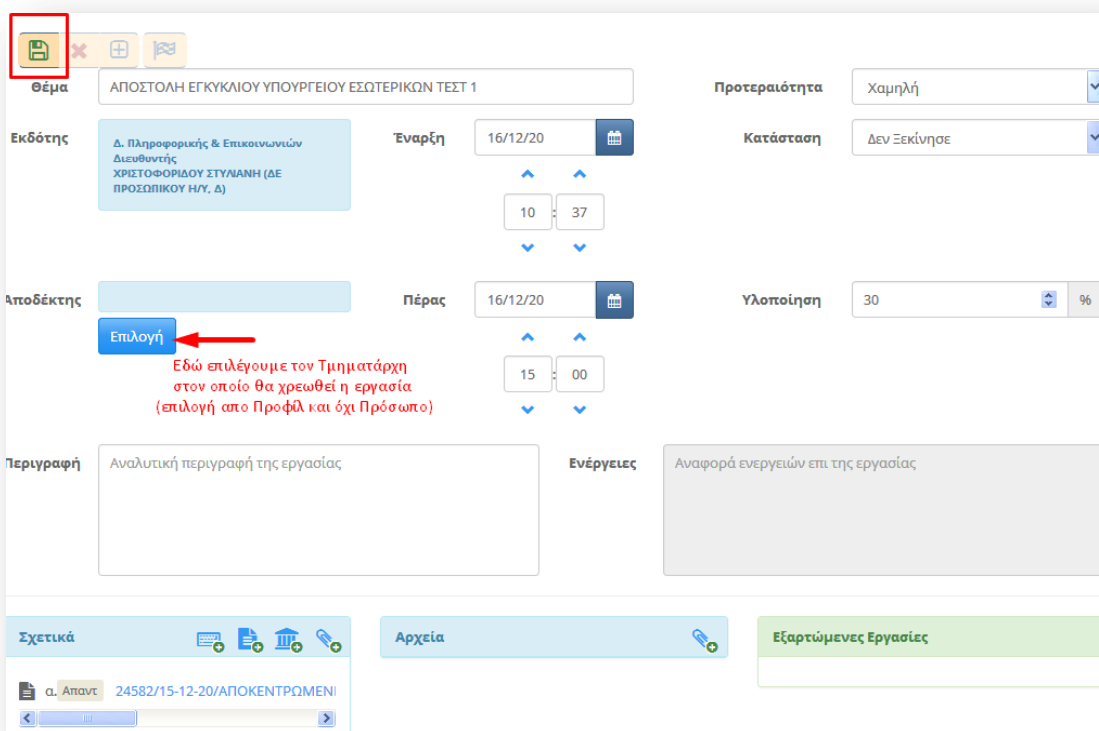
Θέμα
ΑΠΟΣΤΟΛΗ ΕΓΚΥΚΛΙΟΥ ΥΠΟΥΡΓΕΙΟΥ ΕΣΩΤΕΡΙΚΩΝ ΤΕΣΤ 1

Προτεραιότητα
Χαμηλή

Εκδότης
Δ. Πληροφορικής & Επικοινωνιών Διευθυντής ΧΡΙΣΤΟΦΟΡΙΔΟΥ ΣΤΥΛΙΑΝΗ (ΔΕ ΠΡΟΣΩΠΙΚΟΥ Η/Υ, Δ)

Έναρξη
16/12/20
10 : 37

Κατάσταση
Δεν Ξεκίνησε

Αποδέκτης
Επιλογή
Εδώ επιλέγουμε τον Τμηματάρχη στον οποίο θα χρεωθεί η εργασία (επιλογή απο Προφίλ και όχι Πρόσωπο)

Πέρας
16/12/20
15 : 00

Υλοποίηση
30
%

Περιγραφή
Αναλυτική περιγραφή της εργασίας

Ενέργειες
Αναφορά ενεργειών επι της εργασίας

Σχετικά
α. Απαντ 24582/15-12-20/ΑΠΟΚΕΝΤΡΩΜΕΝΙ

Αρχεία

Εξαρτώμενες Εργασίες